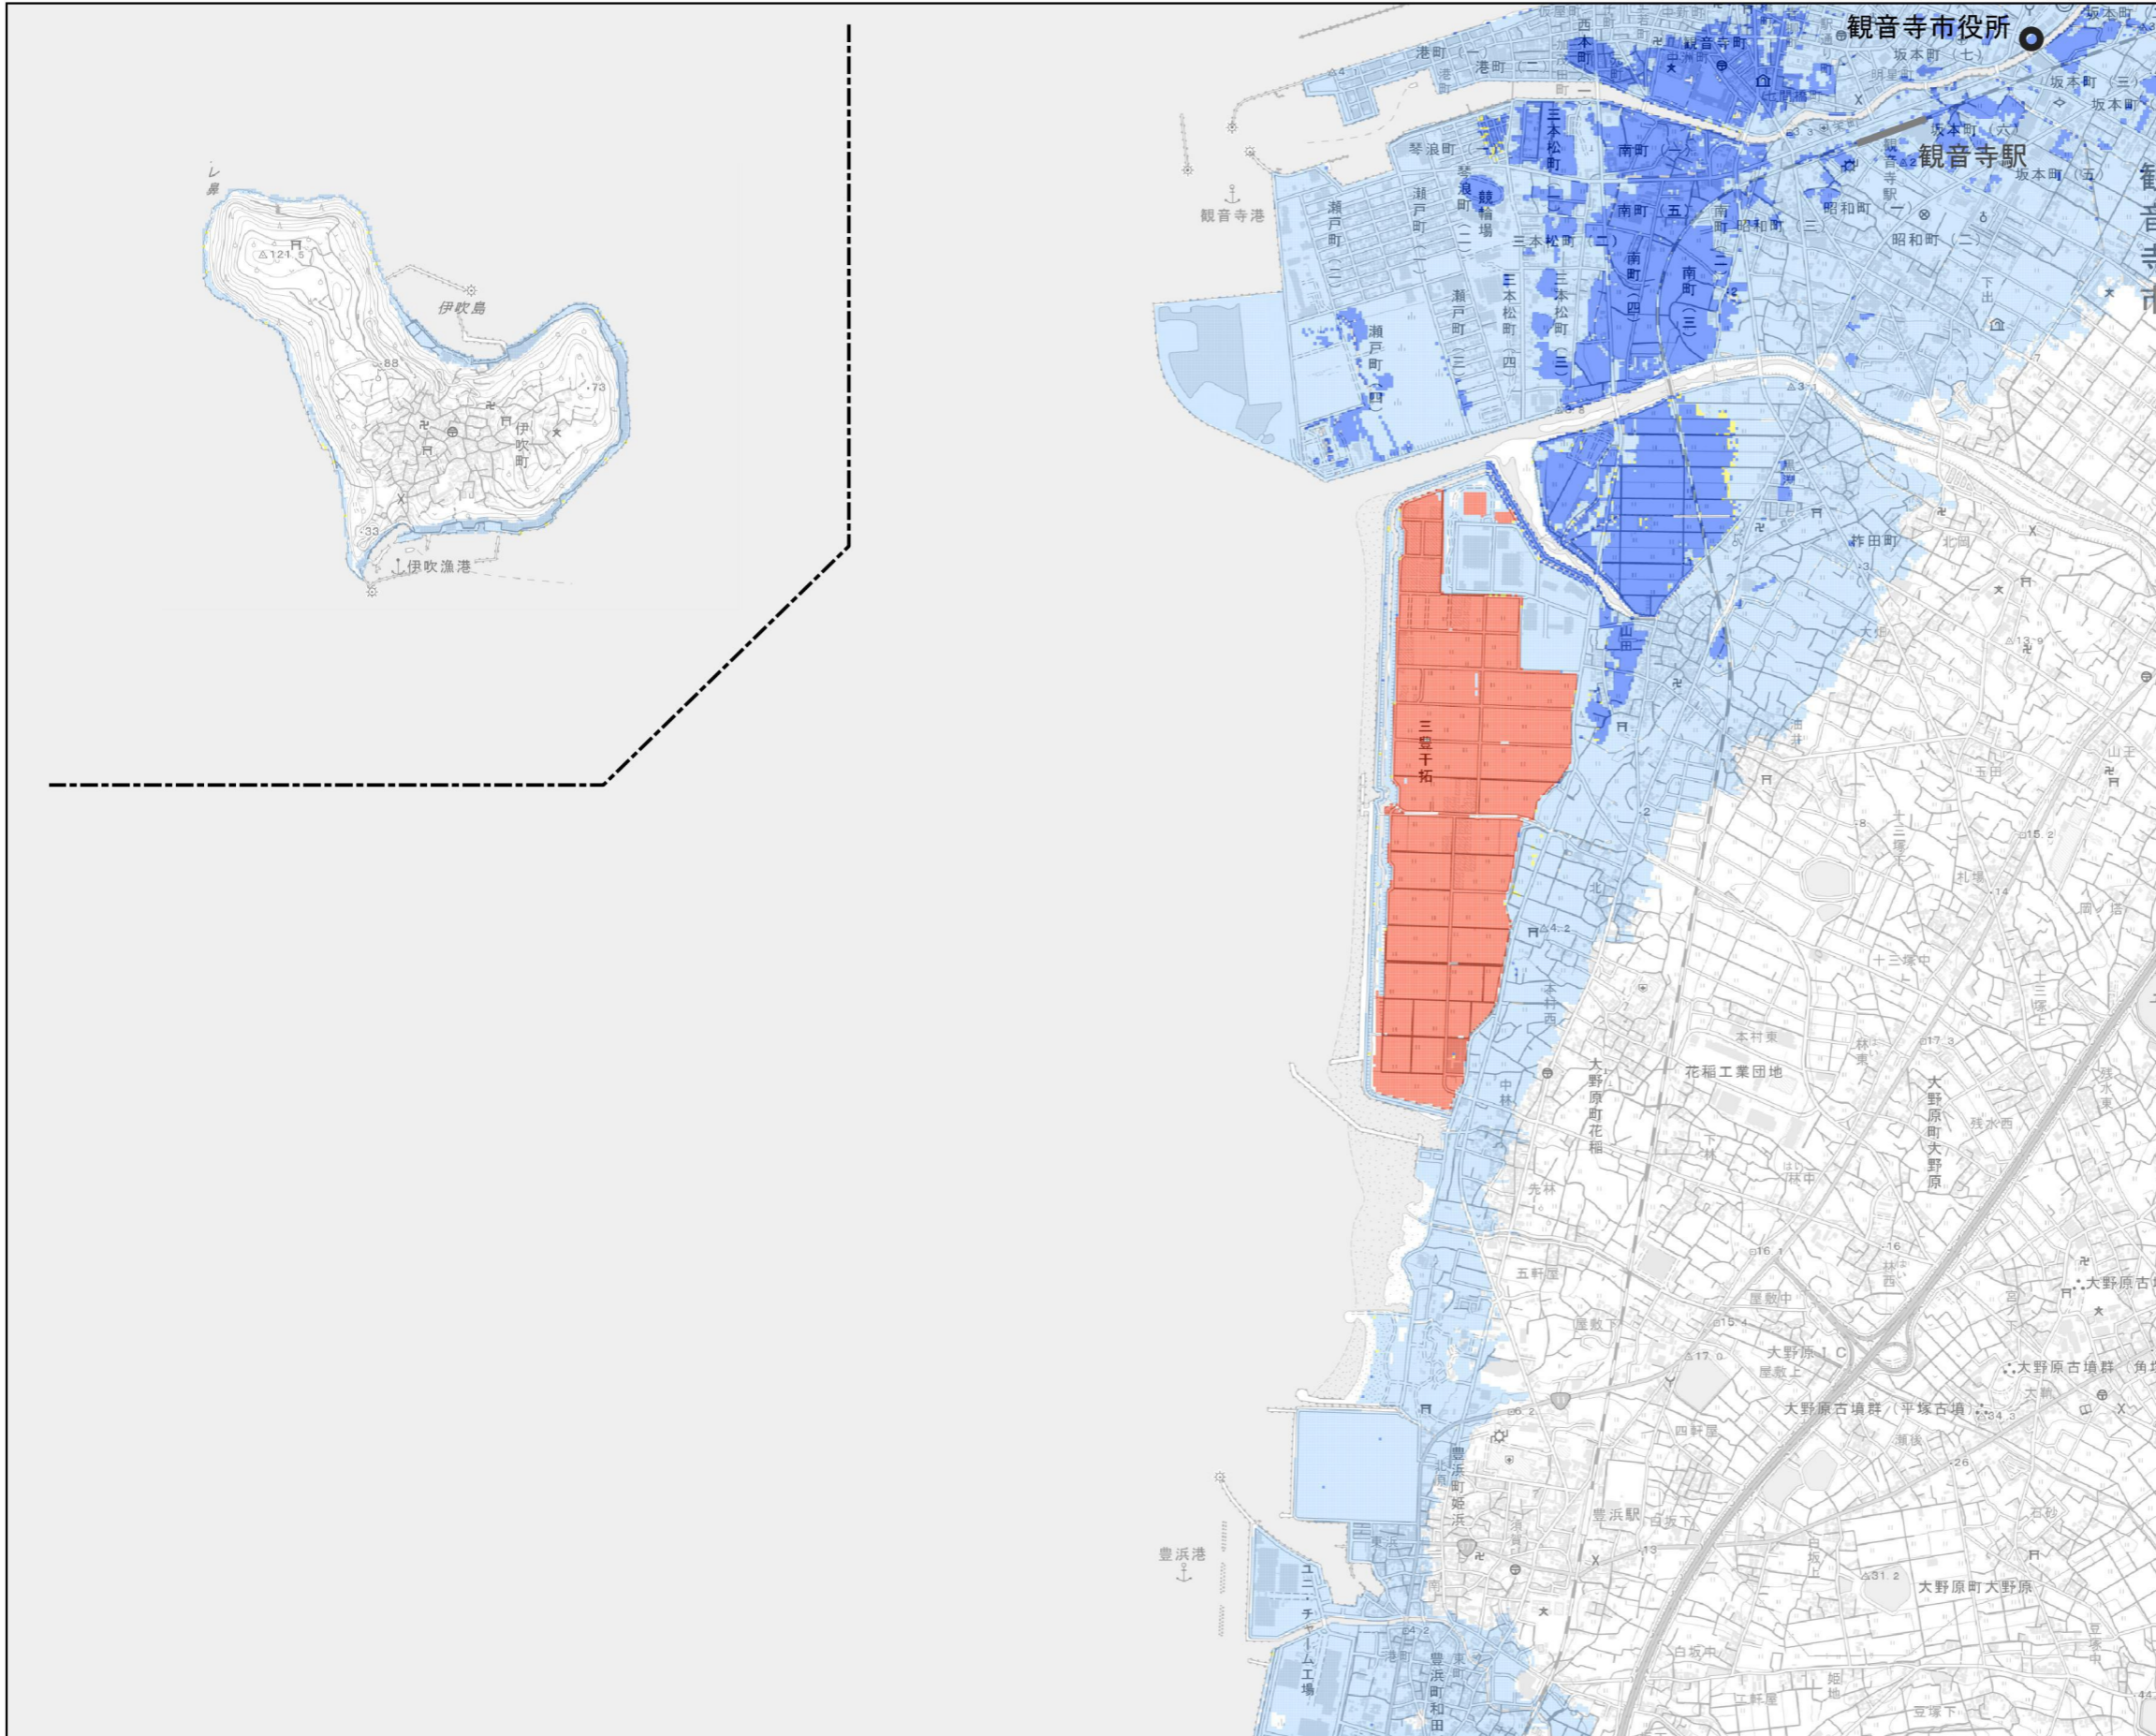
観音寺市役所
観音寺駅
観音寺港
伊吹島
伊吹町
伊吹漁港
港町（一）
港町（二）
西本町
観音寺町
坂本町（七）
坂本町（三）
坂本町
坂本町（六）
坂本町（五）
琴浪町
三本松町
南町（一）
南町（五）
南町
昭和町
昭和町（一）
昭和町（二）
瀬戸町
瀬戸町（二）
競輪場
三本松町（二）
南町（四）
南町（三）
瀬戸町（三）
三本松町（四）
三本松町（三）
瀬戸町（四）
下出
三豊干拓
山田
作田町
北岡
大野原町花稲
花稲工業団地
本村東
本村西
中林
先林
五軒屋
屋敷中
屋敷下
大野原ＩＣ
屋敷上
四軒屋
大野原古墳群（平塚古墳）
大野原古墳群
大野原町大野原
十三塚中
十三塚上
玉田
札場
残水西
残水東
林東
林西
豊浜町姫浜
豊浜駅
白坂下
白坂
白坂中
豊浜港
ユニ・チャーム工場
豊浜町和田
姫地
豆塚下
121.5
88
73
33